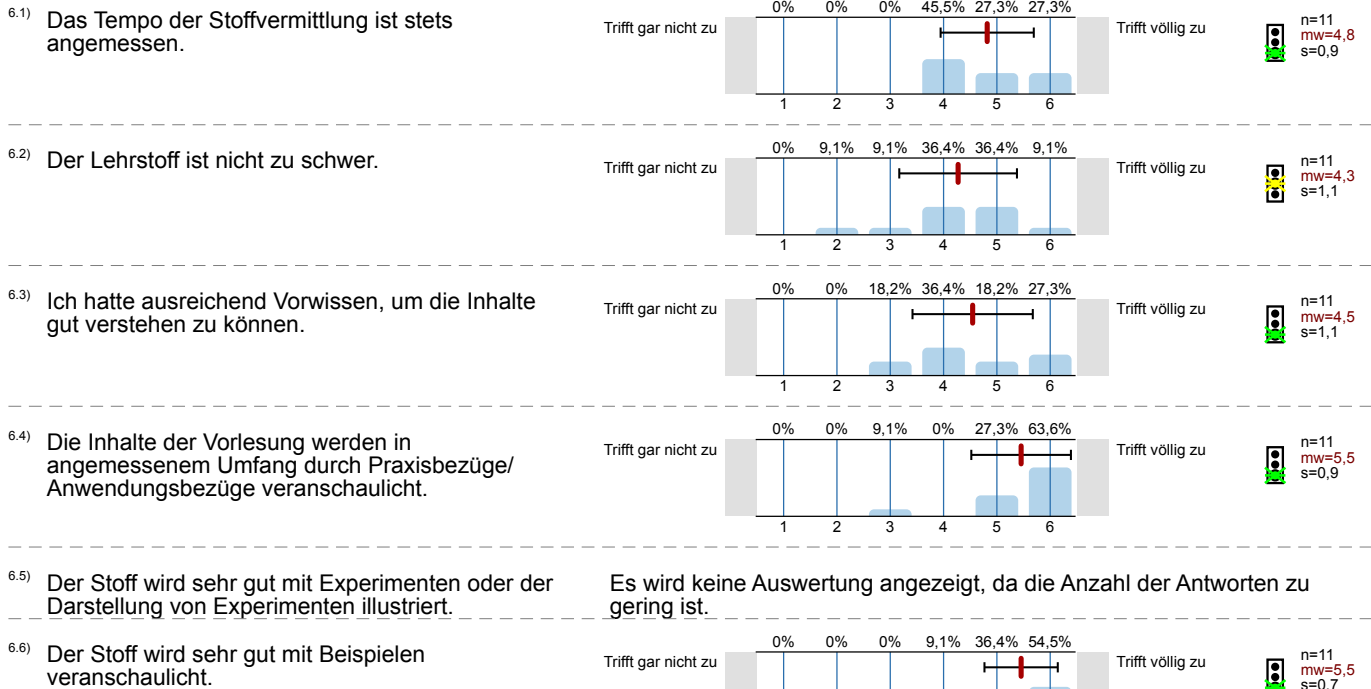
6.1) Das Tempo der Stoffvermittlung ist stets angemessen.

| 0% | 0% | 0% | 45,5% | 27,3% | 27,3% |
|---|---|---|---|---|---|
| 1 | 2 | 3 | 4 | 5 | 6 |

Trifft gar nicht zu
Trifft völlig zu
n=11
mw=4,8
s=0,9

6.2) Der Lehrstoff ist nicht zu schwer.

| 0% | 9,1% | 9,1% | 36,4% | 36,4% | 9,1% |
|---|---|---|---|---|---|
| 1 | 2 | 3 | 4 | 5 | 6 |

Trifft gar nicht zu
Trifft völlig zu
n=11
mw=4,3
s=1,1

6.3) Ich hatte ausreichend Vorwissen, um die Inhalte gut verstehen zu können.

| 0% | 0% | 18,2% | 36,4% | 18,2% | 27,3% |
|---|---|---|---|---|---|
| 1 | 2 | 3 | 4 | 5 | 6 |

Trifft gar nicht zu
Trifft völlig zu
n=11
mw=4,5
s=1,1

6.4) Die Inhalte der Vorlesung werden in angemessenem Umfang durch Praxisbezüge/ Anwendungsbezüge veranschaulicht.

| 0% | 0% | 9,1% | 0% | 27,3% | 63,6% |
|---|---|---|---|---|---|
| 1 | 2 | 3 | 4 | 5 | 6 |

Trifft gar nicht zu
Trifft völlig zu
n=11
mw=5,5
s=0,9

6.5) Der Stoff wird sehr gut mit Experimenten oder der Darstellung von Experimenten illustriert.

Es wird keine Auswertung angezeigt, da die Anzahl der Antworten zu gering ist.

6.6) Der Stoff wird sehr gut mit Beispielen veranschaulicht.

| 0% | 0% | 0% | 9,1% | 36,4% | 54,5% |
|---|---|---|---|---|---|

Trifft gar nicht zu
Trifft völlig zu
n=11
mw=5,5
s=0,7